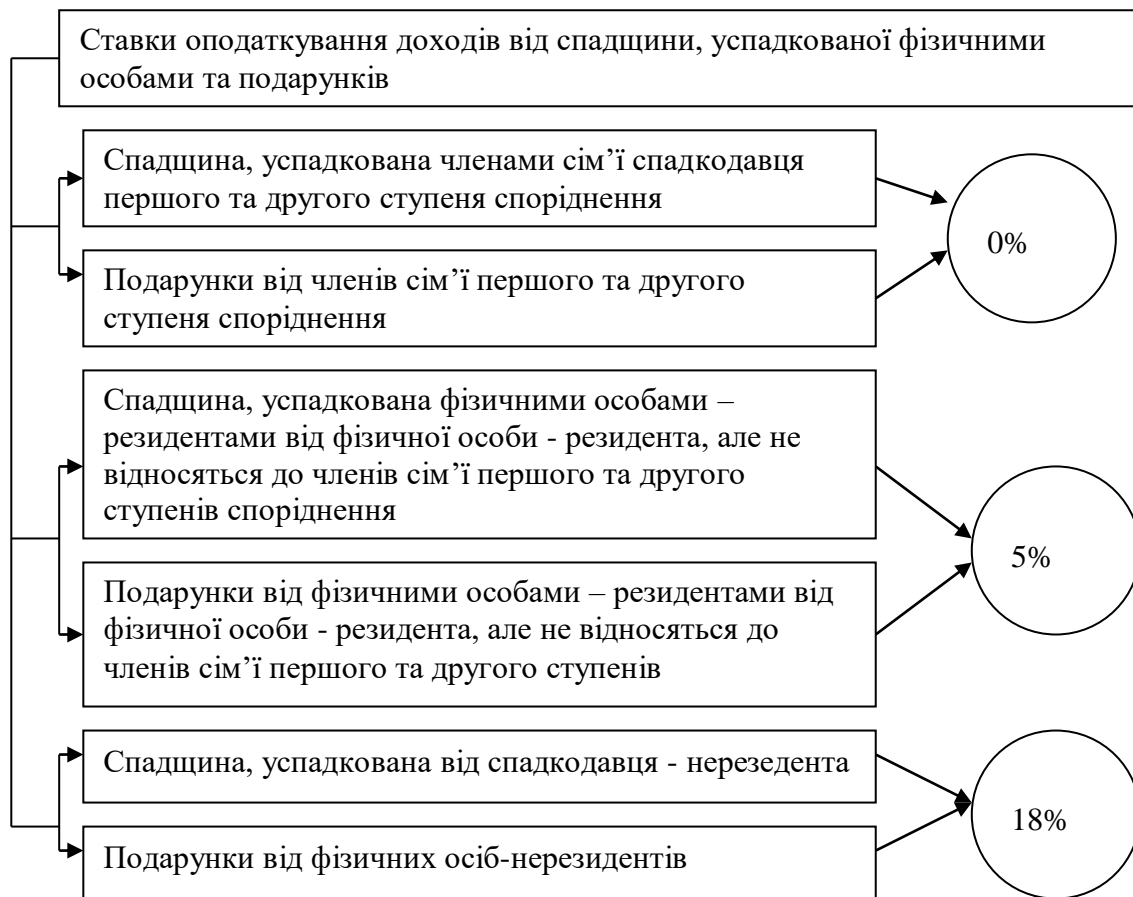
Ставки оподаткування доходів від спадщини, успадкованої фізичними особами та подарунків

Спадщина, успадкована членами сім'ї спадкодавця першого та другого ступеня споріднення

Подарунки від членів сім'ї першого та другого ступеня споріднення

0%

Спадщина, успадкована фізичними особами – резидентами від фізичної особи - резидента, але не відносяться до членів сім'ї першого та другого ступенів споріднення

Подарунки від фізичними особами – резидентами від фізичної особи - резидента, але не відносяться до членів сім'ї першого та другого ступенів

5%

Спадщина, успадкована від спадкодавця - нерезедента

Подарунки від фізичних осіб-нерезидентів

18%